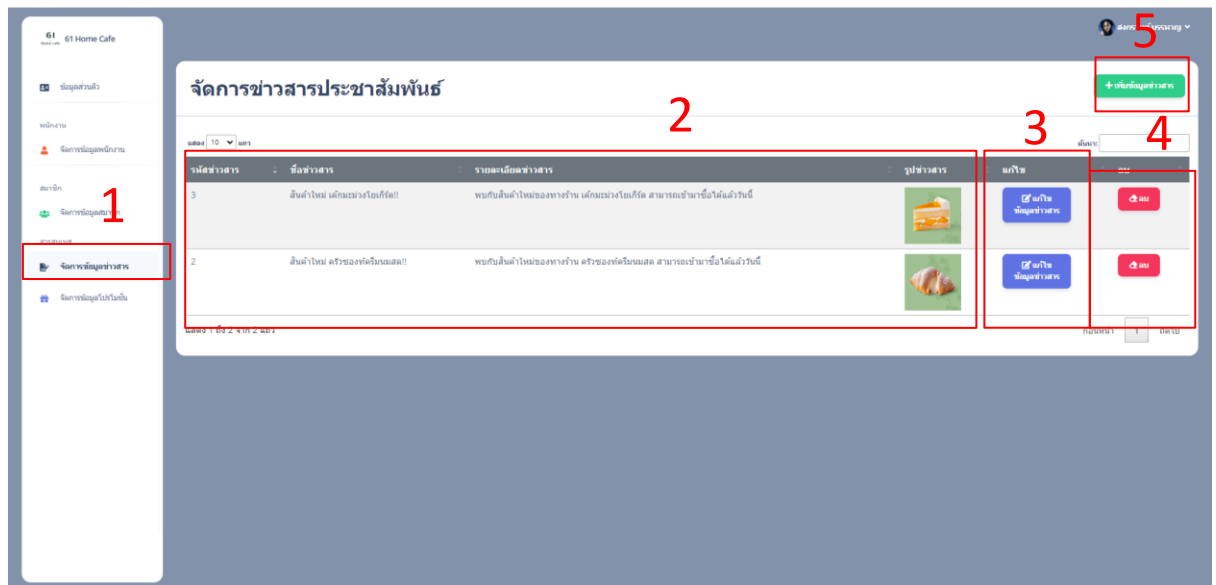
61 Home Cafe

ข้อมูลส่วนตัว

พนักงาน

จัดการข้อมูลพนักงาน

สมาชิก

จัดการข้อมูลสมาชิก

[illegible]

จัดการข้อมูลข่าวสาร

จัดการข้อมูลโปรโมชั่น

1

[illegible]

5

จัดการข่าวสารประชาสัมพันธ์

2

+ เพิ่มข้อมูลข่าวสาร

3

4

แสดง 10 แถว

ค้นหา:

| รหัสข่าวสาร | ชื่อข่าวสาร | รายละเอียดข่าวสาร | รูปข่าวสาร | แก้ไข | ลบ |
|---|---|---|---|---|---|
| 3 | สินค้าใหม่ เค้กมะม่วงโยเกิร์ต!! | พบกับสินค้าใหม่ของทางร้าน เค้กมะม่วงโยเกิร์ต สามารถเข้ามาซื้อได้แล้ววันนี้ | | แก้ไขข้อมูลข่าวสาร | ลบ |
| 2 | สินค้าใหม่ ครัวซองท์ครีมนมสด!! | พบกับสินค้าใหม่ของทางร้าน ครัวซองท์ครีมนมสด สามารถเข้ามาซื้อได้แล้ววันนี้ | | แก้ไขข้อมูลข่าวสาร | ลบ |

แสดง 1 ถึง 2 จาก 2 แถว

ก่อนหน้า 1 ถัดไป